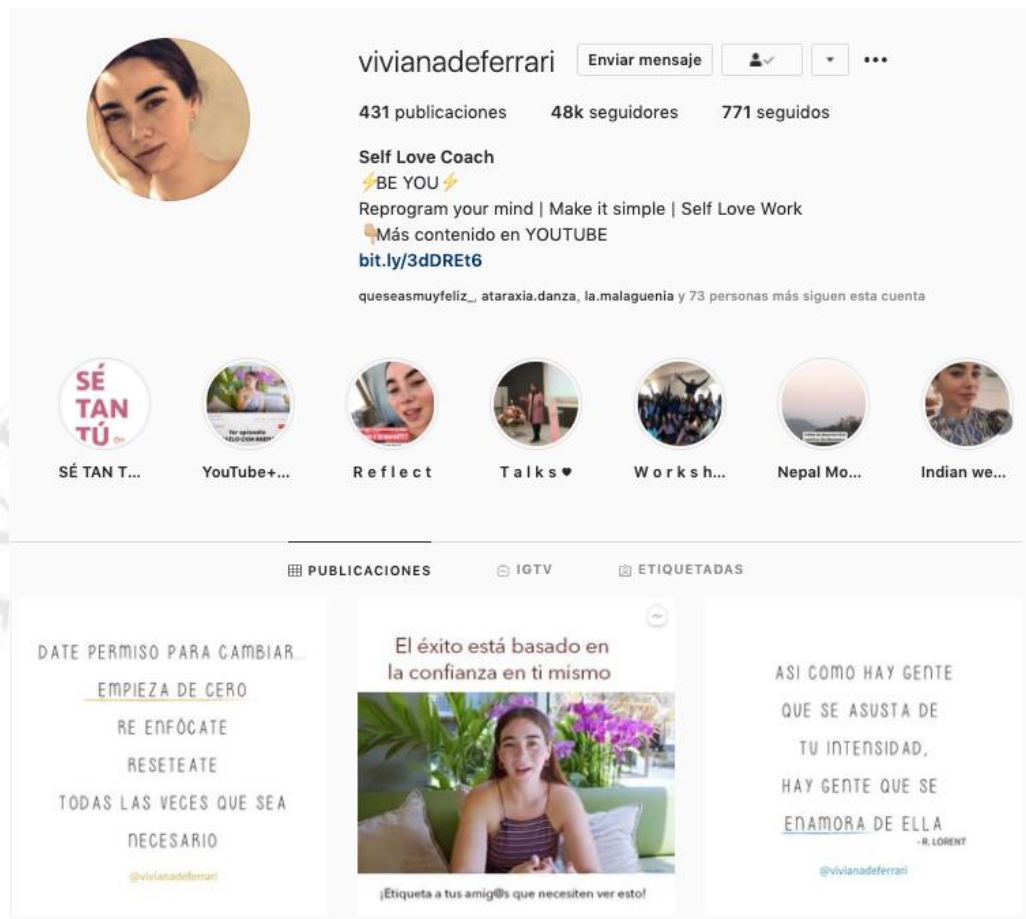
vivianadeferrari Enviar mensaje

431 publicaciones 48k seguidores 771 seguidos

Self Love Coach
⚡BE YOU⚡
Reprogram your mind | Make it simple | Self Love Work
👇Más contenido en YOUTUBE
bit.ly/3dDREt6

queseasmuyfeliz_, ataraxia.danza, la.malaguenia y 73 personas más siguen esta cuenta

SÉ TAN TÚ

SÉ TAN T... YouTube+... Reflect Talks♥ Worksh... Nepal Mo... Indian we...

PUBLICACIONES IGTV ETIQUETADAS

DATE PERMISO PARA CAMBIAR... EMPIEZA DE CERO RE ENFÓCATE RESETEATE TODAS LAS VECES QUE SEA NECESARIO
@vivianadeferrari

El éxito está basado en la confianza en ti mismo
¡Etiqueta a tus amig@s que necesiten ver esto!

ASI COMO HAY GENTE QUE SE ASUSTA DE TU INTENSIDAD, HAY GENTE QUE SE ENAMORA DE ELLA
- R. LORENT
@vivianadeferrari